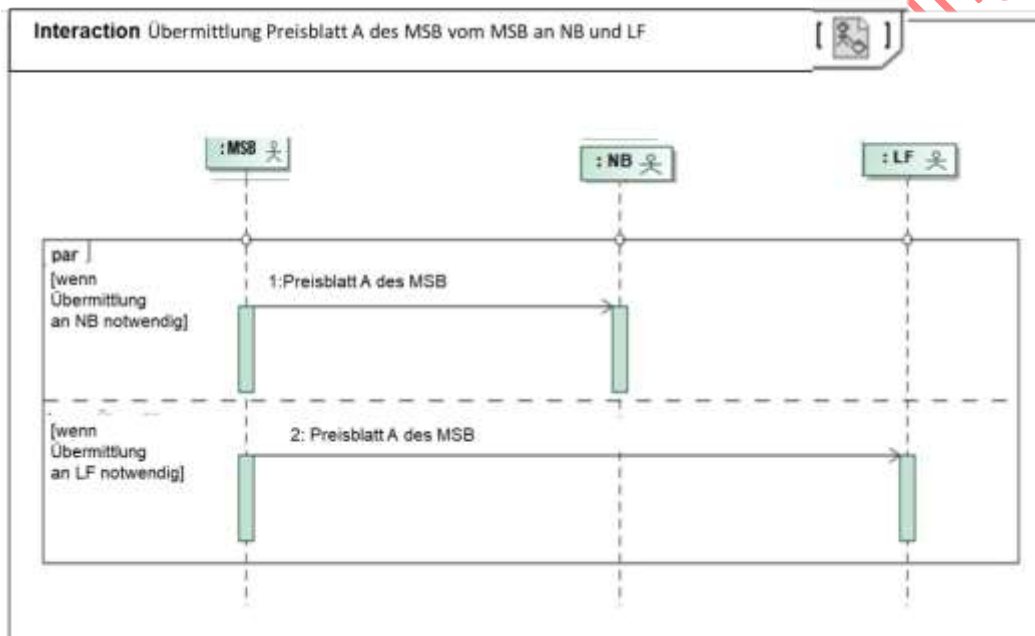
Interaction Übermittlung Preisblatt A des MSB vom MSB an NB und LF

: MSB

: NB

: LF

par

[wenn Übermittlung an NB notwendig]

1:Preisblatt A des MSB

[wenn Übermittlung an LF notwendig]

2: Preisblatt A des MSB